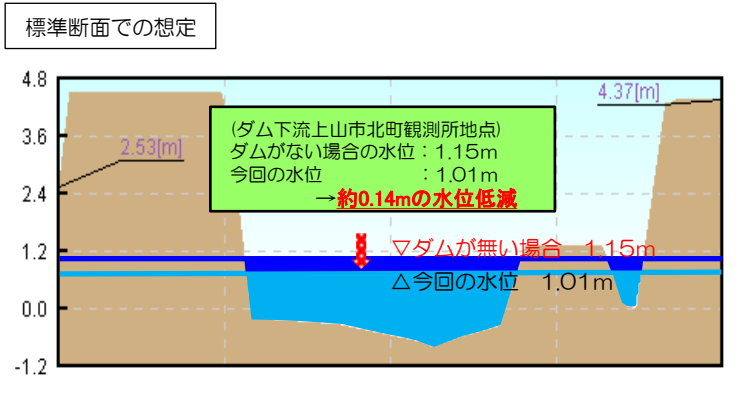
標準断面での想定

4.8
3.6
2.4
1.2
0.0
-1.2

2.53[m]
4.37[m]

(ダム下流上山市北町観測所地点)
ダムがない場合の水位：1.15m
今回の水位　　　　　：1.01m
→約0.14mの水位低減

▽ダムが無い場合　1.15m
△今回の水位　1.01m